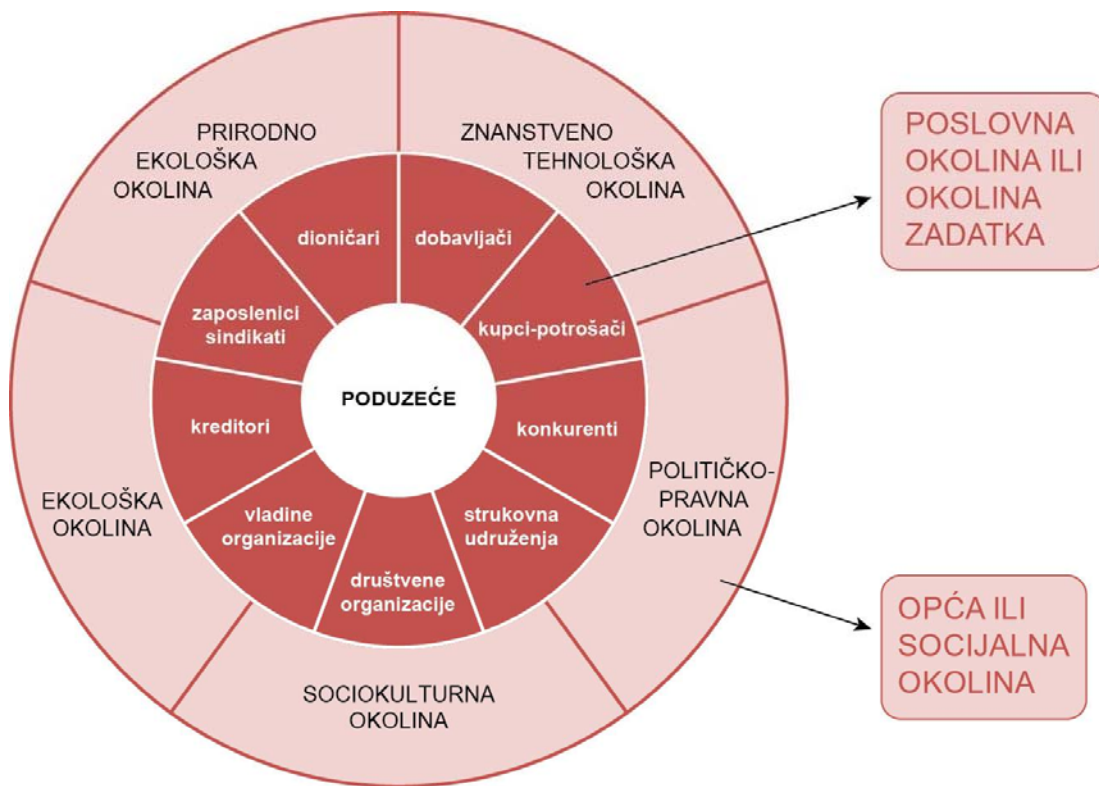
PRIRODNO EKOLOŠKA OKOLINA

ZNANSTVENO TEHNOLOŠKA OKOLINA

POSLOVNA OKOLINA ILI OKOLINA ZADATKA

dioničari

dobavljači

zaposlenici sindikati

kupci-potrošači

PODUZEĆE

kreditori

konkurenti

POLITIČKO-PRAVNA OKOLINA

EKOLOŠKA OKOLINA

vladine organizacije

strukovna udruženja

društvene organizacije

OPĆA ILI SOCIJALNA OKOLINA

SOCIOKULTURNA OKOLINA